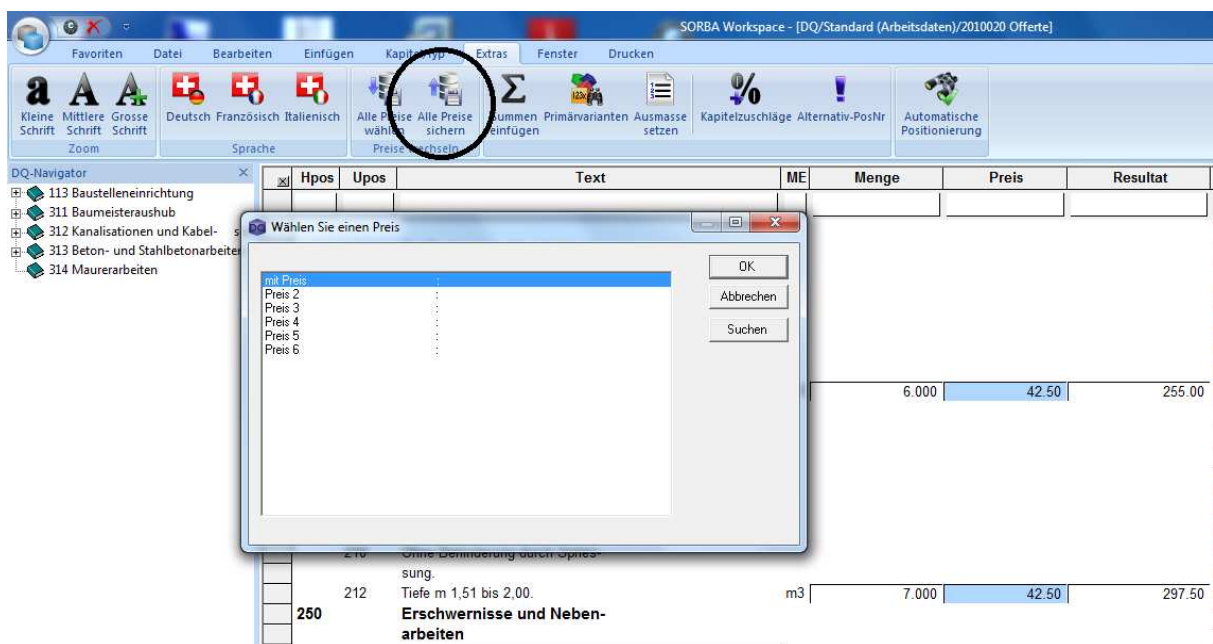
SORBA Workspace - [DQ/Standard (Arbeitsdaten)/2010020 Offerte]

Favoriten Datei Bearbeiten Einfügen Kapitel-Typ Extras Fenster Drucken

Kleine Schrift Mittlere Schrift Grosse Schrift
Zoom

Deutsch Französisch Italienisch
Sprache

Alle Preise wählen Alle Preise sichern
Preise wechseln

Summen einfügen Primärvarianten Ausmasse setzen Kapitelzuschläge Alternativ-PosNr Automatische Positionierung

DQ-Navigator
113 Baustelleneinrichtung
311 Baumeisteraushub
312 Kanalisationen und Kabel-
313 Beton- und Stahlbetonarbeiten
314 Maurerarbeiten

| Hpos | Upos | Text | ME | Menge | Preis | Resultat |
|---|---|---|---|---|---|---|
| | | | | 6.000 | 42.50 | 255.00 |
| | 210 | Ohne Behinderung durch Spriessung. | | | | |
| | 212 | Tiefe m 1,51 bis 2,00. | m3 | 7.000 | 42.50 | 297.50 |
| 250 | | Erschwernisse und Nebenarbeiten | | | | |

Wählen Sie einen Preis
mit Preis :
Preis 2 :
Preis 3 :
Preis 4 :
Preis 5 :
Preis 6 :
OK
Abbrechen
Suchen